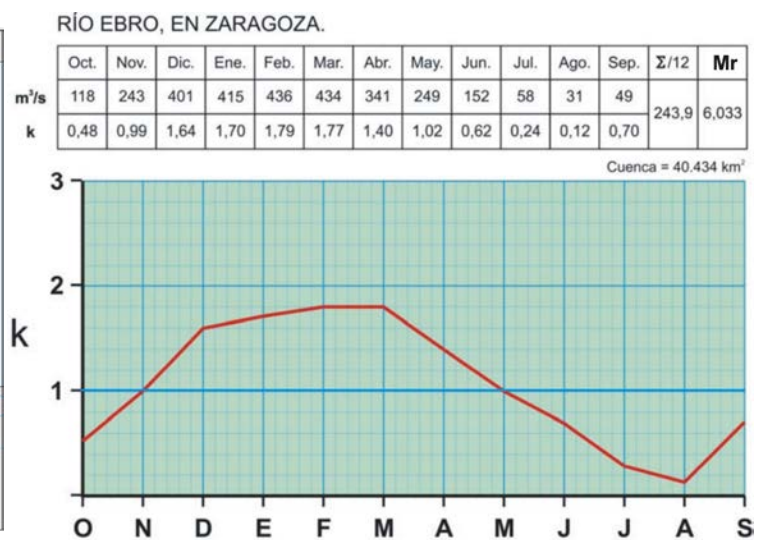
RÍO EBRO, EN ZARAGOZA.

| | Oct. | Nov. | Dic. | Ene. | Feb. | Mar. | Abr. | May. | Jun. | Jul. | Ago. | Sep. | $\Sigma/12$ | Mr |
|---|---|---|---|---|---|---|---|---|---|---|---|---|---|---|
| $m^3/s$ | 118 | 243 | 401 | 415 | 436 | 434 | 341 | 249 | 152 | 58 | 31 | 49 | 243,9 | 6,033 |
| k | 0,48 | 0,99 | 1,64 | 1,70 | 1,79 | 1,77 | 1,40 | 1,02 | 0,62 | 0,24 | 0,12 | 0,70 | | |

Cuenca = 40.434 $km^2$

3
2
k
1

O N D E F M A M J J A S